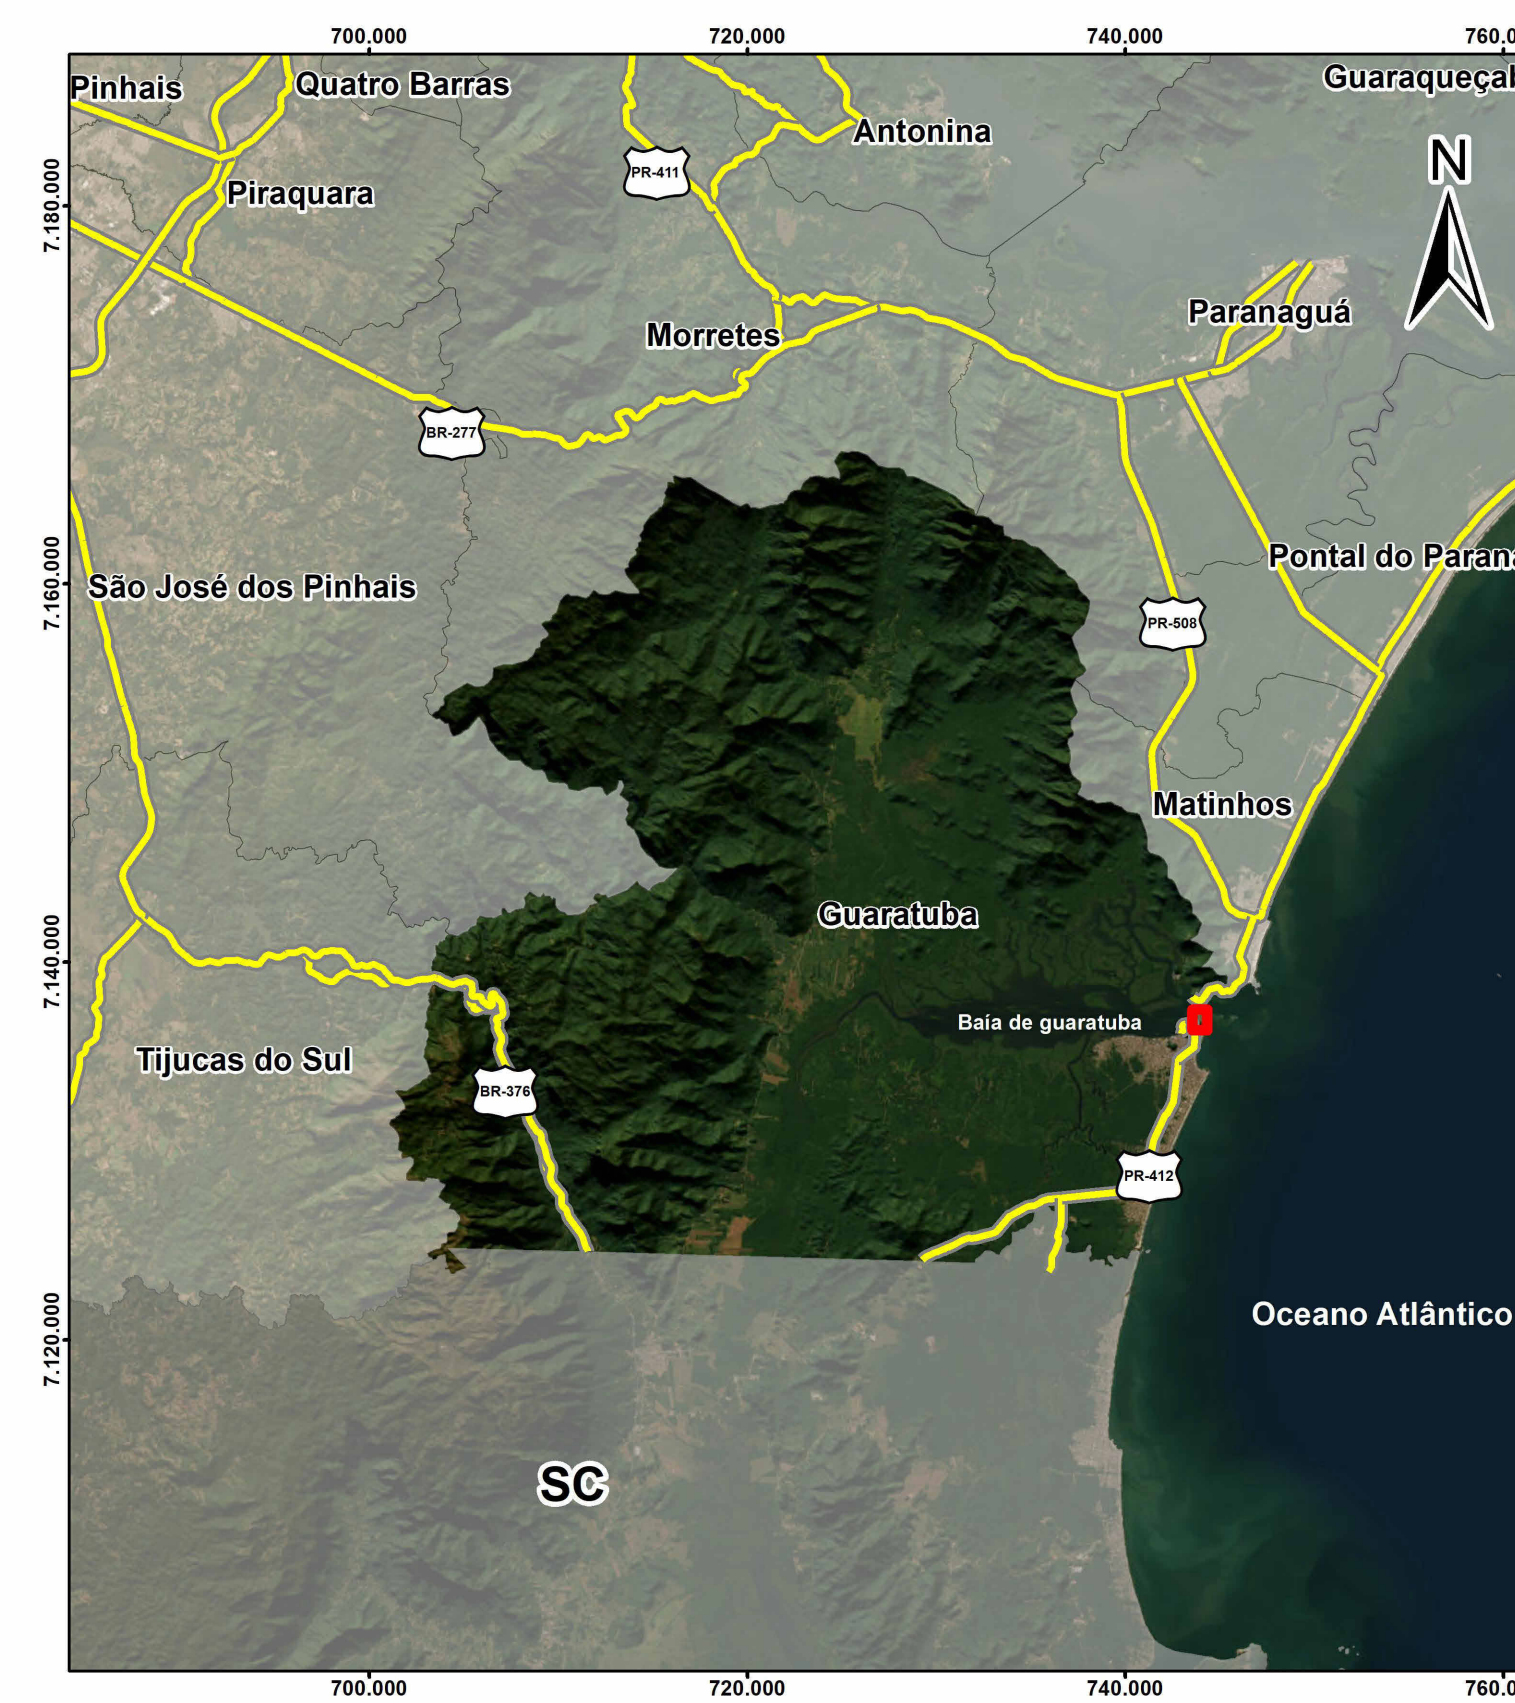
700.000
720.000
740.000
760.0

7.180.000
7.160.000
7.140.000
7.120.000

Pinhais
Quatro Barras
Antonina
Guaraqueçal
Piraquara
PR-411
N
Paranaguá
Morretes
BR-277
Pontal do Parana
São José dos Pinhais
PR-508
Matinhos
Guaratuba
Baía de guaratuba
Tijucas do Sul
BR-376
PR-412
Oceano Atlântico
SC

700.000
720.000
740.000
760.0